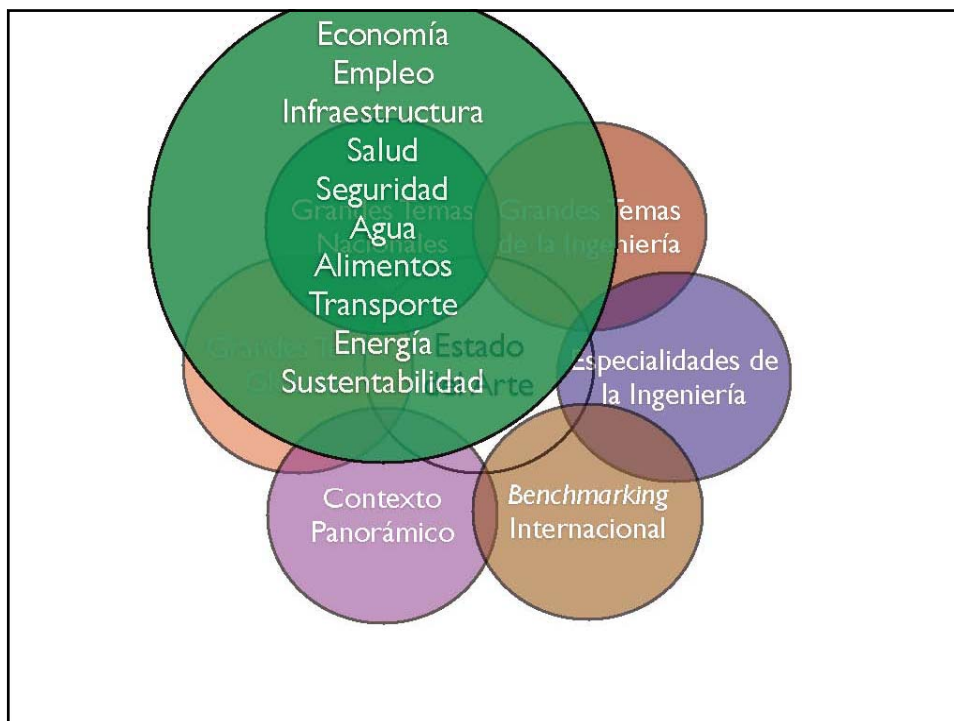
Economía
Empleo
Infraestructura
Salud
Seguridad
Agua
Alimentos
Transporte
Energía
Sustentabilidad

Grandes Temas Nacionales

Grandes Temas de la Ingeniería

Grandes T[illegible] Gl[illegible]

Estado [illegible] Arte

Especialidades de la Ingeniería

Contexto Panorámico

*Benchmarking* Internacional